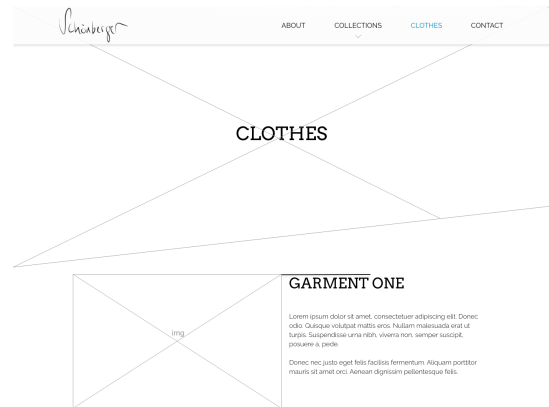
Schönberger

ABOUT COLLECTIONS CLOTHES CONTACT

CLOTHES

img

GARMENT ONE

Lorem ipsum dolor sit amet, consectetuer adipiscing elit. Donec odio. Quisque volutpat mattis eros. Nullam malesuada erat ut turpis. Suspendisse urna nibh, viverra non, semper suscipit, posuere a, pede.

Donec nec justo eget felis facilisis fermentum. Aliquam porttitor mauris sit amet orci. Aenean dignissim pellentesque felis.